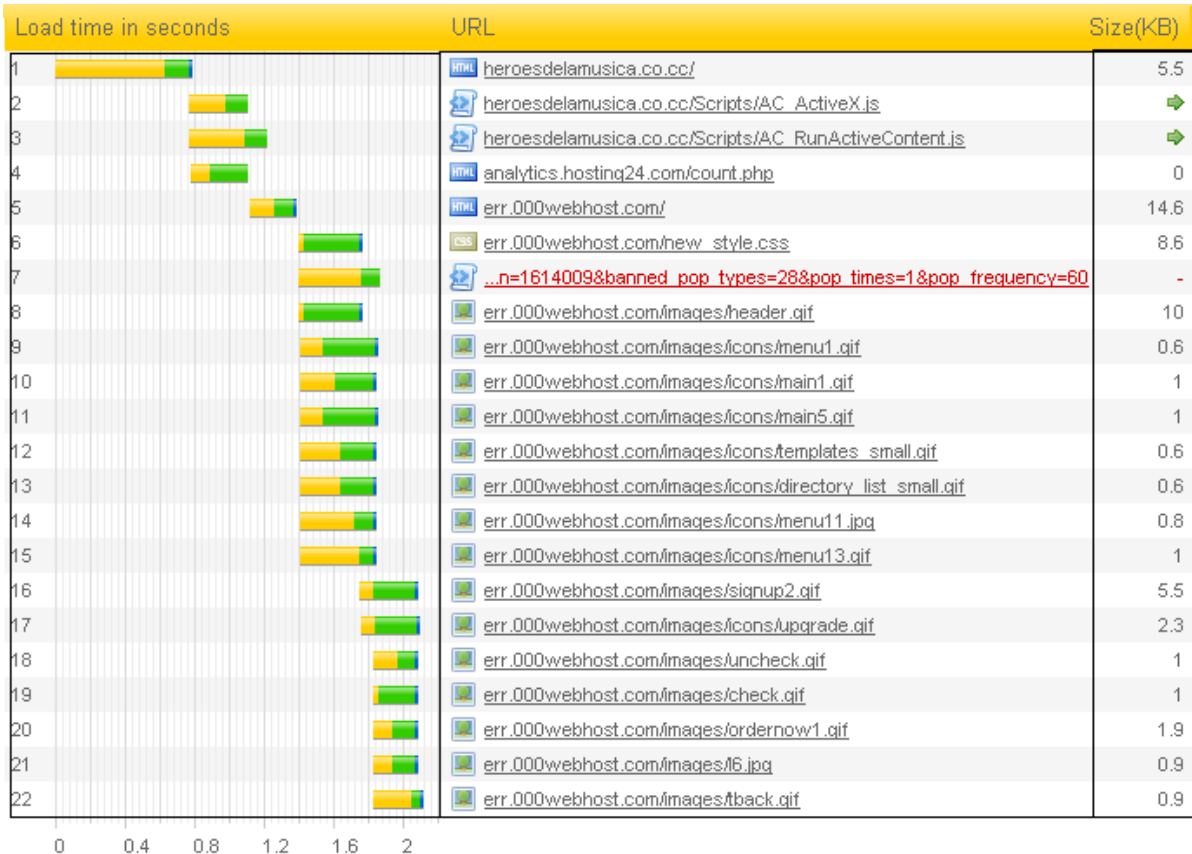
| Load time in seconds | URL | Size(KB) |
|---|---|---|
| 1 | HTML heroesdelamusica.co.cc/ | 5.5 |
| 2 | heroesdelamusica.co.cc/Scripts/AC_ActiveX.js | |
| 3 | heroesdelamusica.co.cc/Scripts/AC_RunActiveContent.js | |
| 4 | HTML analytics.hosting24.com/count.php | 0 |
| 5 | HTML err.000webhost.com/ | 14.6 |
| 6 | CSS err.000webhost.com/new_style.css | 8.6 |
| 7 | ...n=1614009&banned_pop_types=28&pop_times=1&pop_frequency=60 | - |
| 8 | err.000webhost.com/images/header.gif | 10 |
| 9 | err.000webhost.com/images/icons/menu1.gif | 0.6 |
| 10 | err.000webhost.com/images/icons/main1.gif | 1 |
| 11 | err.000webhost.com/images/icons/main5.gif | 1 |
| 12 | err.000webhost.com/images/icons/templates_small.gif | 0.6 |
| 13 | err.000webhost.com/images/icons/directory_list_small.gif | 0.6 |
| 14 | err.000webhost.com/images/icons/menu11.jpg | 0.8 |
| 15 | err.000webhost.com/images/icons/menu13.gif | 1 |
| 16 | err.000webhost.com/images/signup2.gif | 5.5 |
| 17 | err.000webhost.com/images/icons/upgrade.gif | 2.3 |
| 18 | err.000webhost.com/images/uncheck.gif | 1 |
| 19 | err.000webhost.com/images/check.gif | 1 |
| 20 | err.000webhost.com/images/ordernow1.gif | 1.9 |
| 21 | err.000webhost.com/images/l6.jpg | 0.9 |
| 22 | err.000webhost.com/images/tback.gif | 0.9 |

0 0.4 0.8 1.2 1.6 2